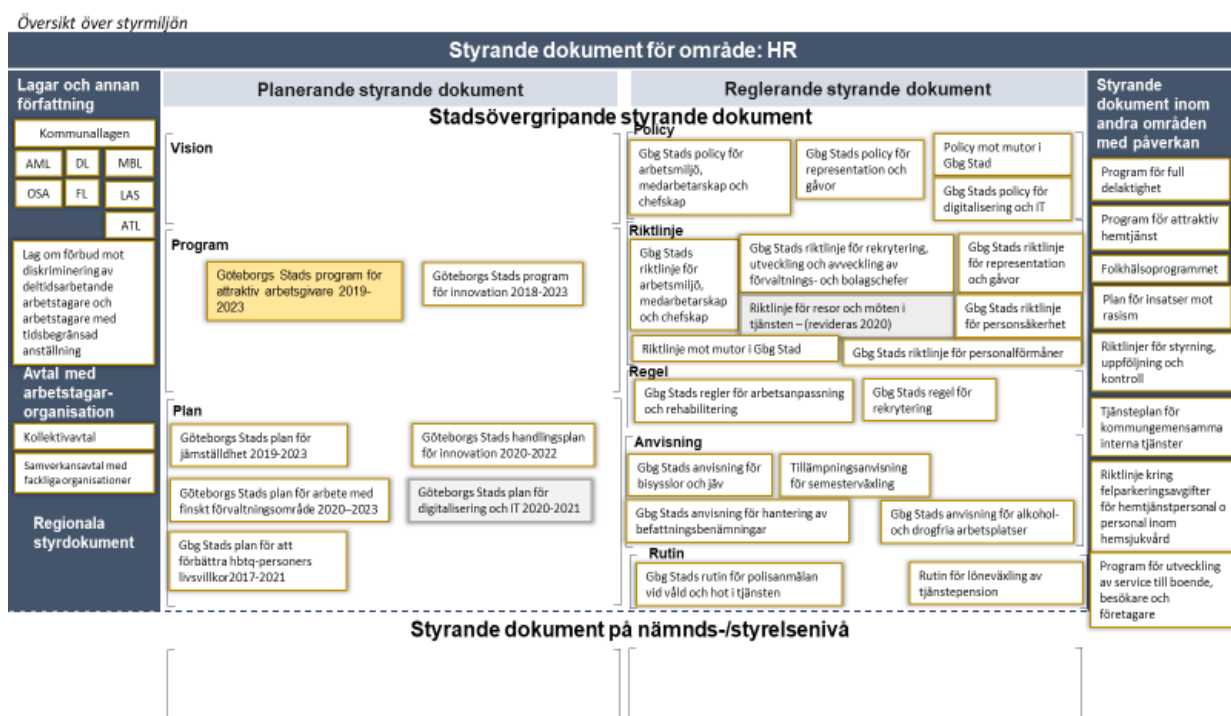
Översikt över styrmiljön

Styrande dokument för område: HR

Lagar och annan författning

Kommunallagen

AML DL MBL

OSA FL LAS

ATL

Lag om förbud mot diskriminering av deltidsarbetande arbetstagare och arbetstagare med tidsbegränsad anställning

Avtal med arbetstagar-organisation

Kollektivavtal

Samverkansavtal med fackliga organisationer

Regionala styrdokument

Planerande styrande dokument

Reglerande styrande dokument

Stadsövergripande styrande dokument

Vision

Program

Göteborgs Stads program för attraktiv arbetsgivare 2019-2023

Göteborgs Stads program för innovation 2018-2023

Plan

Göteborgs Stads plan för jämställdhet 2019-2023

Göteborgs Stads handlingsplan för innovation 2020-2022

Göteborgs Stads plan för arbete med finskt förvaltningsområde 2020–2023

Göteborgs Stads plan för digitalisering och IT 2020-2021

Gbg Stads plan för att förbättra hbtq-personers livsvillkor2017-2021

Policy

Gbg Stads policy för arbetsmiljö, medarbetarskap och chefskap

Gbg Stads policy för representation och gåvor

Policy mot mutor i Gbg Stad

Gbg Stads policy för digitalisering och IT

Riktlinje

Gbg Stads riktlinje för arbetsmiljö, medarbetarskap och chefskap

Gbg Stads riktlinje för rekrytering, utveckling och avveckling av förvaltnings- och bolagschefer

Gbg Stads riktlinje för representation och gåvor

Riktlinje för resor och möten i tjänsten – (revideras 2020)

Gbg Stads riktlinje för personsäkerhet

Riktlinje mot mutor i Gbg Stad

Gbg Stads riktlinje för personalförmåner

Regel

Gbg Stads regler för arbetsanpassning och rehabilitering

Gbg Stads regel för rekrytering

Anvisning

Gbg Stads anvisning för bisysslor och jäv

Tillämpningsanvisning för semesterväxling

Gbg Stads anvisning för hantering av befattningsbenämningar

Gbg Stads anvisning för alkohol- och drogfria arbetsplatser

Rutin

Gbg Stads rutin för polisanmälan vid våld och hot i tjänsten

Rutin för löneväxling av tjänstepension

Styrande dokument inom andra områden med påverkan

Program för full delaktighet

Program för attraktiv hemtjänst

Folkhälsoprogrammet

Plan för insatser mot rasism

Riktlinjer för styrning, uppföljning och kontroll

Tjänsteplan för kommungemensamma interna tjänster

Riktlinje kring felparkeringsavgifter för hemtjänstpersonal o personal inom hemsjukvård

Program för utveckling av service till boende, besökare och företagare

Styrande dokument på nämnds-/styrelsenivå